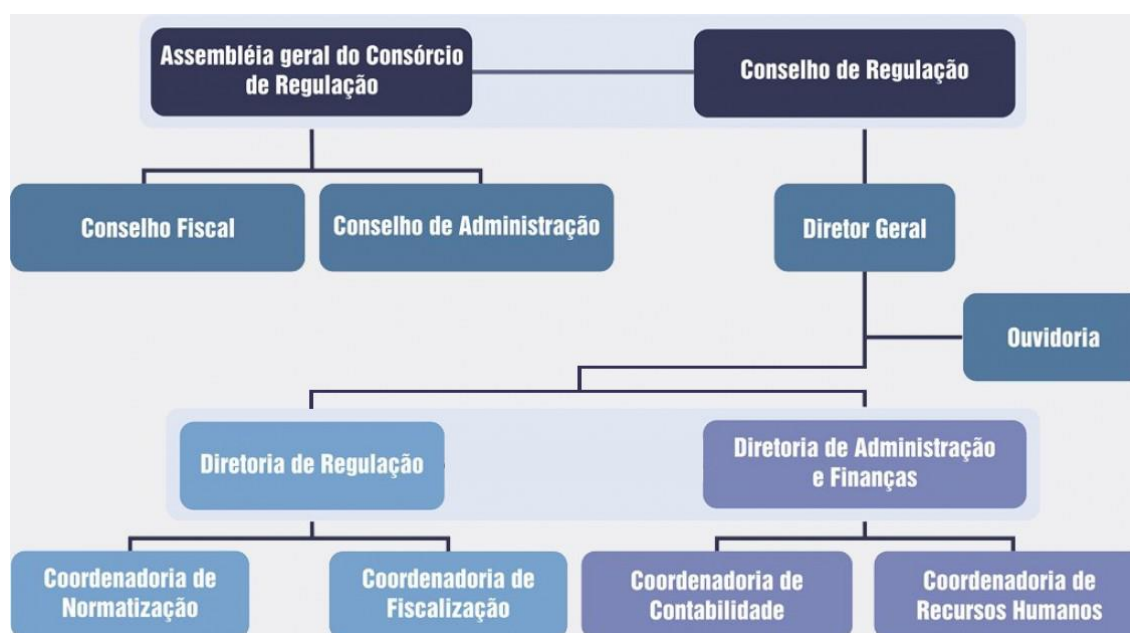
Assembléia geral do Consórcio de Regulação

Conselho de Regulação

Conselho Fiscal

Conselho de Administração

Diretor Geral

Ouvidoria

Diretoria de Regulação

Diretoria de Administração e Finanças

Coordenadoria de Normatização

Coordenadoria de Fiscalização

Coordenadoria de Contabilidade

Coordenadoria de Recursos Humanos